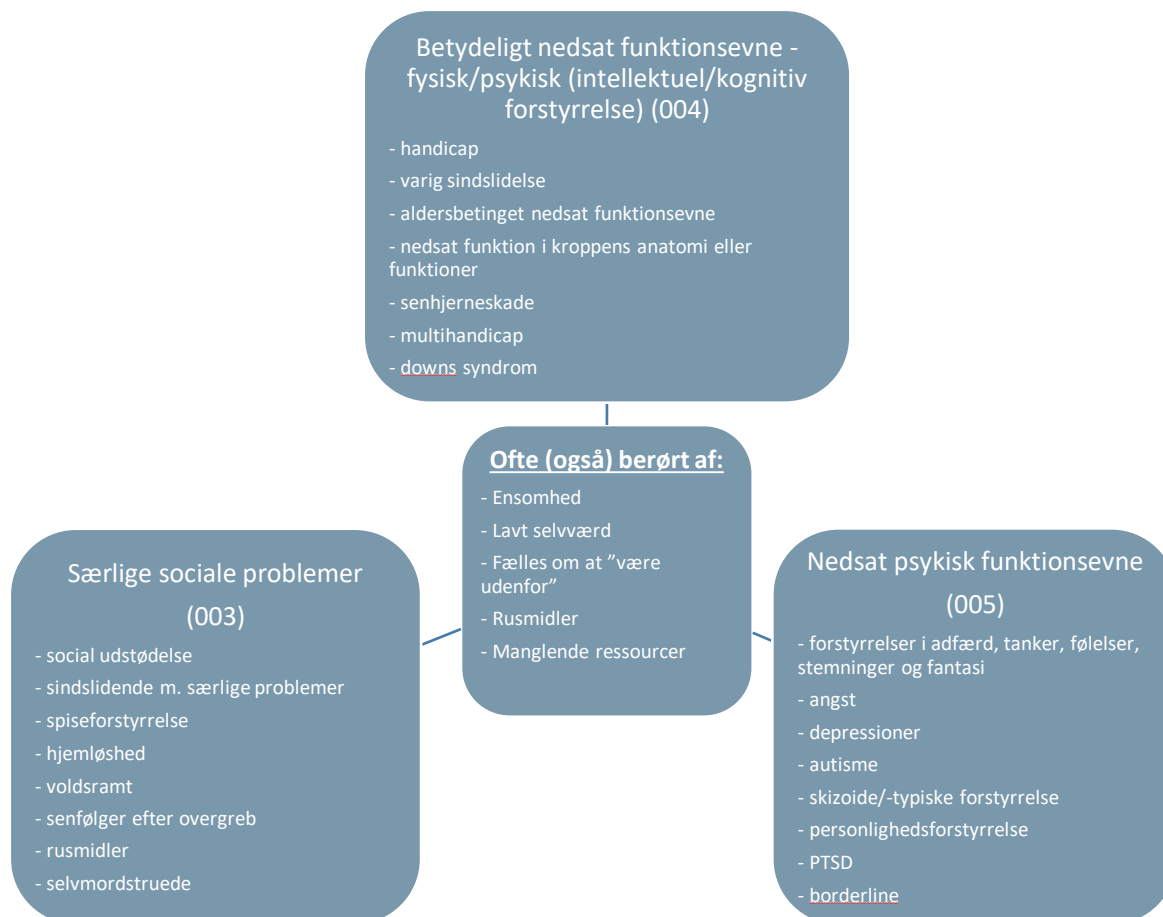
Betydeligt nedsat funktionsevne - fysisk/psykisk (intellektuel/kognitiv forstyrrelse) (004)

- handicap
- varig sindslidelse
- aldersbetinget nedsat funktionsevne
- nedsat funktion i kroppens anatomi eller funktioner
- senhjerneskade
- multihandicap
- downs syndrom

Ofte (også) berørt af:

- Ensomhed
- Lavt selvværd
- Fælles om at ”være udenfor”
- Rusmidler
- Manglende ressourcer

Særlige sociale problemer (003)

- social udstødelse
- sindslidende m. særlige problemer
- spiseforstyrrelse
- hjemløshed
- voldsramt
- senfølger efter overgreb
- rusmidler
- selvmordstruede

Nedsat psykisk funktionsevne (005)

- forstyrrelser i adfærd, tanker, følelser, stemninger og fantasi
- angst
- depressioner
- autisme
- skizoide/-typiske forstyrrelse
- personlighedsforstyrrelse
- PTSD
- borderline